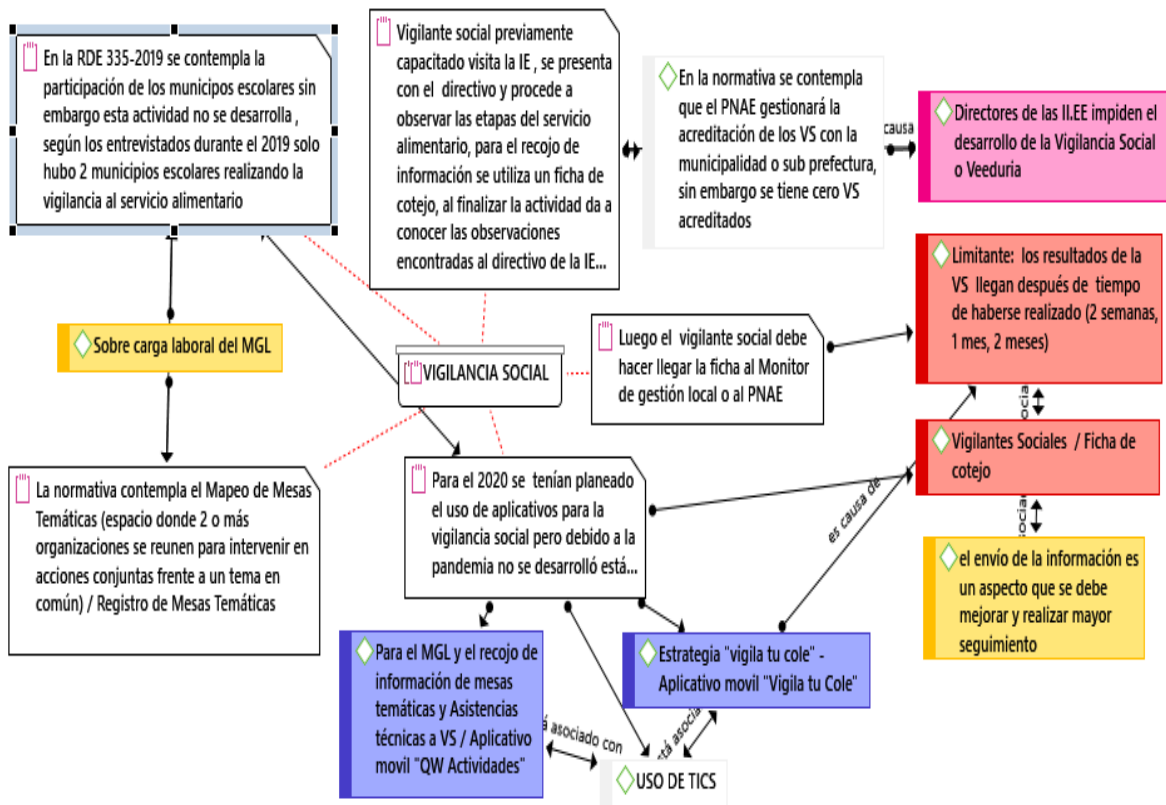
En la RDE 335-2019 se contempla la participación de los municipos escolares sin embargo esta actividad no se desarrolla , según los entrevistados durante el 2019 solo hubo 2 municipios escolares realizando la vigilancia al servicio alimentario

Vigilante social previamente capacitado visita la IE , se presenta con el directivo y procede a observar las etapas del servicio alimentario, para el recojo de información se utiliza un ficha de cotejo, al finalizar la actividad da a conocer las observaciones encontradas al directivo de la IE...

En la normativa se contempla que el PNAE gestionará la acreditación de los VS con la municipalidad o sub prefectura, sin embargo se tiene cero VS acreditados

causa

Directores de las II.EE impiden el desarrollo de la Vigilancia Social o Veeduria

Limitante: los resultados de la VS llegan después de tiempo de haberse realizado (2 semanas, 1 mes, 2 meses)

Sobre carga laboral del MGL

VIGILANCIA SOCIAL

Luego el vigilante social debe hacer llegar la ficha al Monitor de gestión local o al PNAE

asocia

Vigilantes Sociales / Ficha de cotejo

asocia

La normativa contempla el Mapeo de Mesas Temáticas (espacio donde 2 o más organizaciones se reunen para intervenir en acciones conjuntas frente a un tema en común) / Registro de Mesas Temáticas

Para el 2020 se tenían planeado el uso de aplicativos para la vigilancia social pero debido a la pandemia no se desarrolló está...

es causa de

el envío de la información es un aspecto que se debe mejorar y realizar mayor seguimiento

Para el MGL y el recojo de información de mesas temáticas y Asistencias técnicas a VS / Aplicativo movil "QW Actividades"

á asociado con

Estrategia "vigila tu cole" - Aplicativo movil "Vigila tu Cole"

stá asocia

USO DE TICS